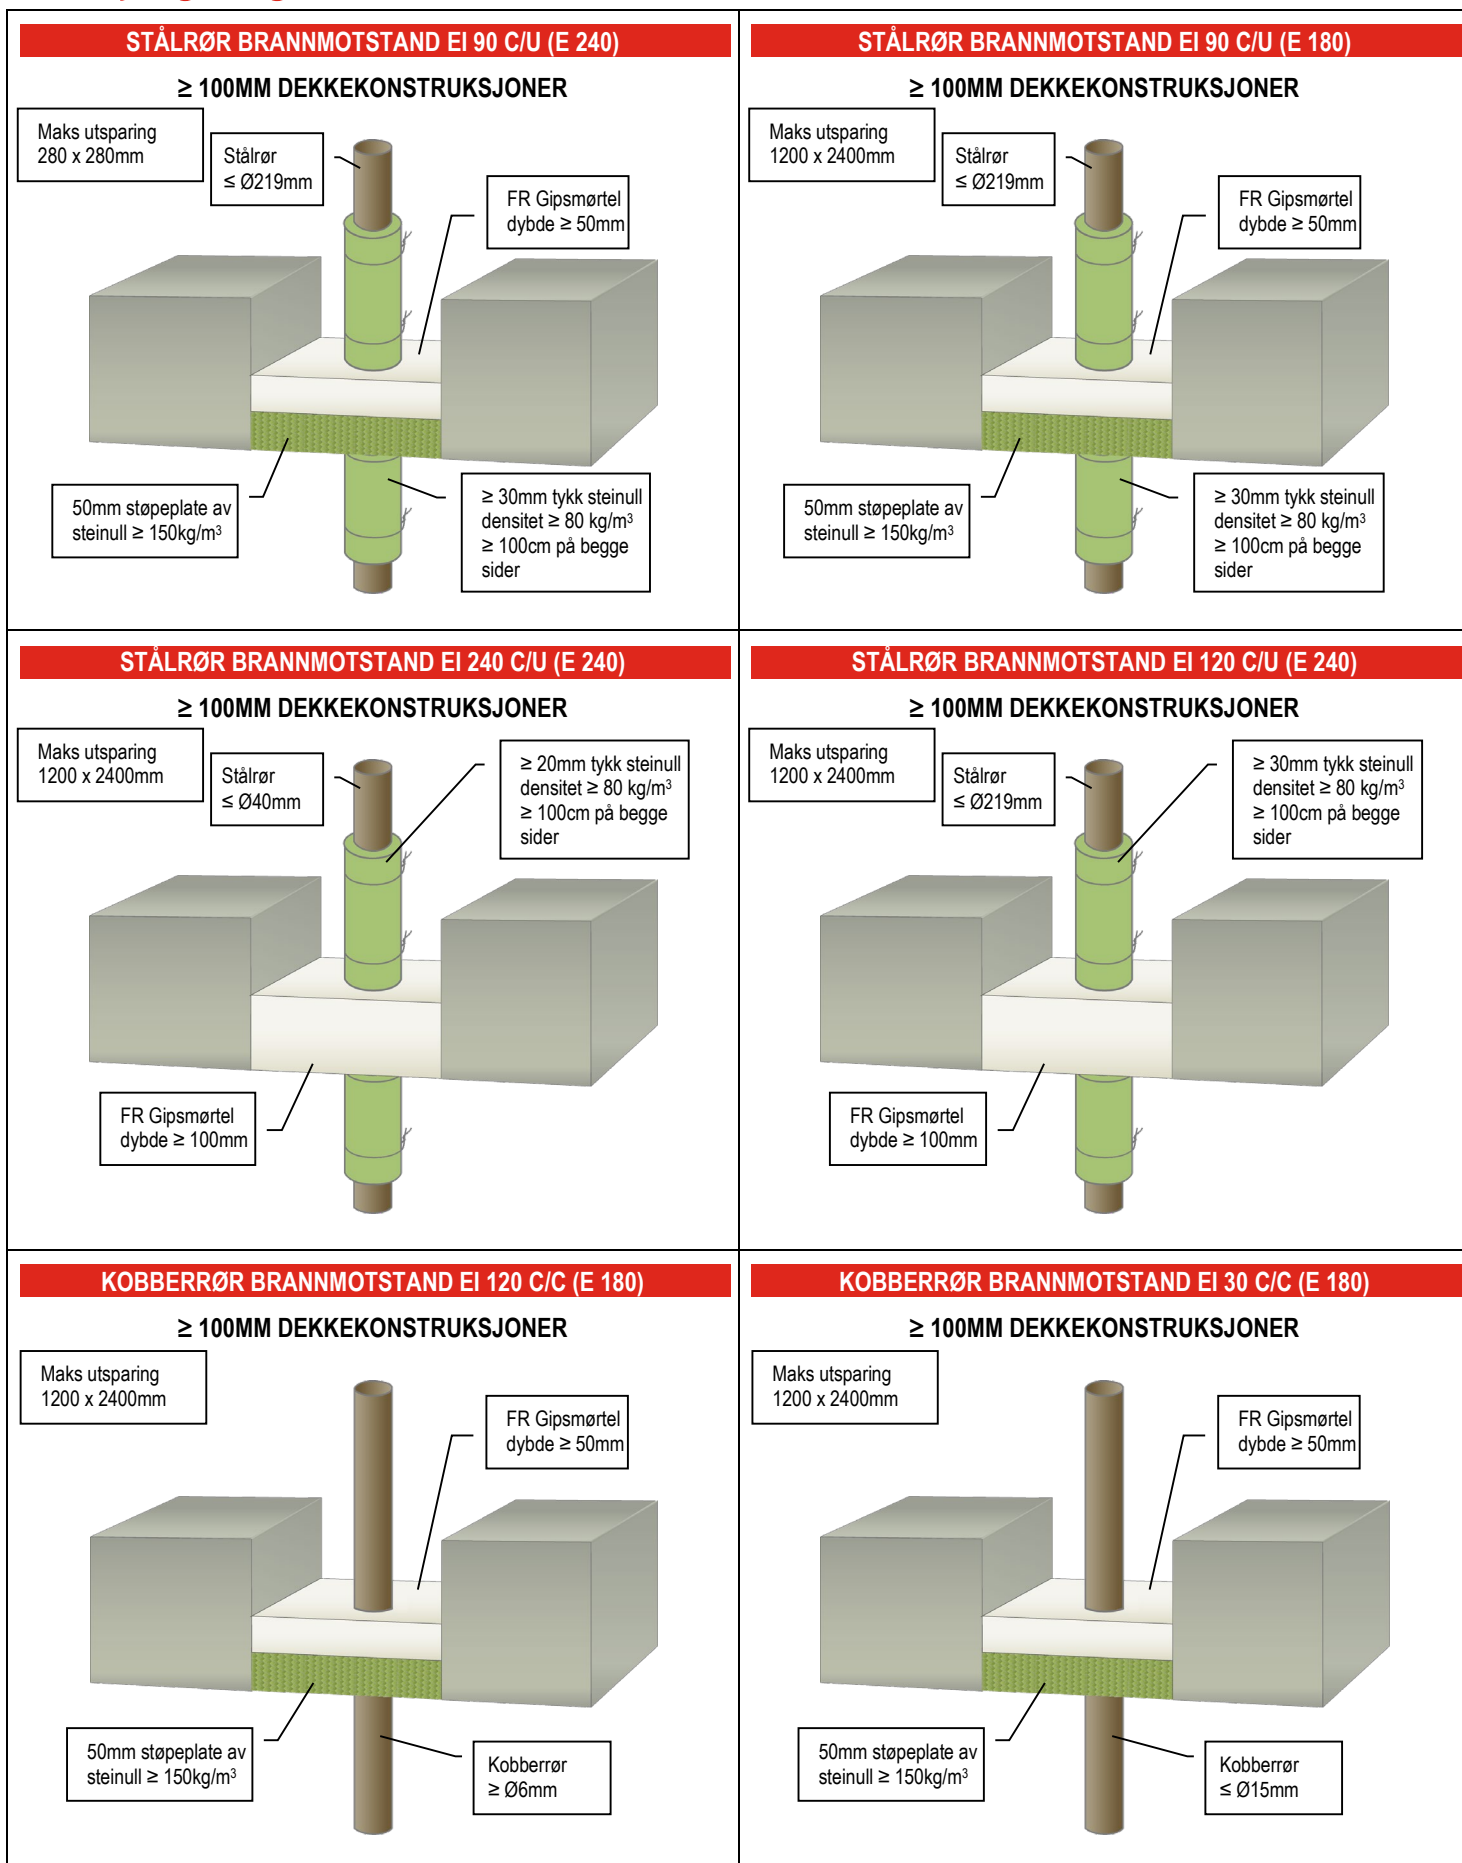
STÅLRØR BRANNMOTSTAND EI 90 C/U (E 240)

≥ 100MM DEKKEKONSTRUKSJONER

Maks utsparing 280 x 280mm

Stålrør ≤ Ø219mm

FR Gipsmørtel dybde ≥ 50mm

50mm støpeplate av steinull ≥ 150kg/m³

≥ 30mm tykk steinull densitet ≥ 80 kg/m³ ≥ 100cm på begge sider

STÅLRØR BRANNMOTSTAND EI 90 C/U (E 180)

≥ 100MM DEKKEKONSTRUKSJONER

Maks utsparing 1200 x 2400mm

Stålrør ≤ Ø219mm

FR Gipsmørtel dybde ≥ 50mm

50mm støpeplate av steinull ≥ 150kg/m³

≥ 30mm tykk steinull densitet ≥ 80 kg/m³ ≥ 100cm på begge sider

STÅLRØR BRANNMOTSTAND EI 240 C/U (E 240)

≥ 100MM DEKKEKONSTRUKSJONER

Maks utsparing 1200 x 2400mm

Stålrør ≤ Ø40mm

≥ 20mm tykk steinull densitet ≥ 80 kg/m³ ≥ 100cm på begge sider

FR Gipsmørtel dybde ≥ 100mm

STÅLRØR BRANNMOTSTAND EI 120 C/U (E 240)

≥ 100MM DEKKEKONSTRUKSJONER

Maks utsparing 1200 x 2400mm

Stålrør ≤ Ø219mm

≥ 30mm tykk steinull densitet ≥ 80 kg/m³ ≥ 100cm på begge sider

FR Gipsmørtel dybde ≥ 100mm

KOBBERRØR BRANNMOTSTAND EI 120 C/C (E 180)

≥ 100MM DEKKEKONSTRUKSJONER

Maks utsparing 1200 x 2400mm

FR Gipsmørtel dybde ≥ 50mm

50mm støpeplate av steinull ≥ 150kg/m³

Kobberrør ≥ Ø6mm

KOBBERRØR BRANNMOTSTAND EI 30 C/C (E 180)

≥ 100MM DEKKEKONSTRUKSJONER

Maks utsparing 1200 x 2400mm

FR Gipsmørtel dybde ≥ 50mm

50mm støpeplate av steinull ≥ 150kg/m³

Kobberrør ≤ Ø15mm